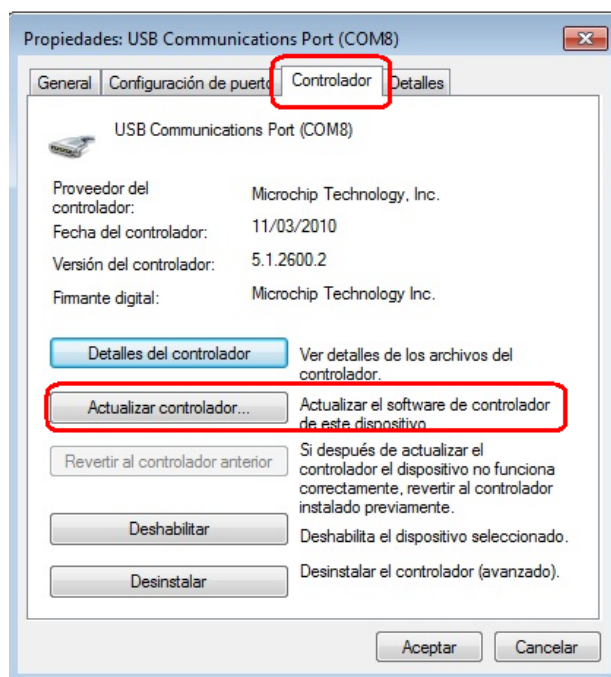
Propiedades: USB Communications Port (COM8)

General | Configuración de puerto | Controlador | Detalles

USB Communications Port (COM8)

| | |
|---|---|
| Proveedor del controlador: | Microchip Technology, Inc. |
| Fecha del controlador: | 11/03/2010 |
| Versión del controlador: | 5.1.2600.2 |
| Firmante digital: | Microchip Technology Inc. |

Detalles del controlador
Ver detalles de los archivos del controlador.

Actualizar controlador...
Actualizar el software de controlador de este dispositivo.

Revertir al controlador anterior
Si después de actualizar el controlador el dispositivo no funciona correctamente, revertir al controlador instalado previamente.

Deshabilitar
Deshabilita el dispositivo seleccionado.

Desinstalar
Desinstalar el controlador (avanzado).

Aceptar
Cancelar